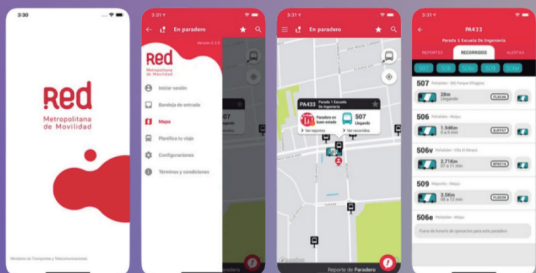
3:30

Red
Metropolitana de Movilidad

Ministerio de Transportes y Telecomunicaciones

3:31

En paradero

Red
Metropolitana de Movilidad

Iniciar sesión

Bandeja de entrada

Mapa

Planifica tu viaje

Configuraciones

Términos y condiciones

507

3:31

En paradero

PA433 Parada 1 Escuela de Ingeniería

507 Llegando

Reporte de Paradero

3:31

PA433

Parada 1 Escuela de Ingeniería

REPORTES

RECORRIDOS

ALERTAS

507
28m Llegando

506
1.8Km 4 a 6 min

506v
2.7Km 8 a 10 min

509
3.0Km 6 a 8 min

506e

Fuera de horario de operación para este paradero